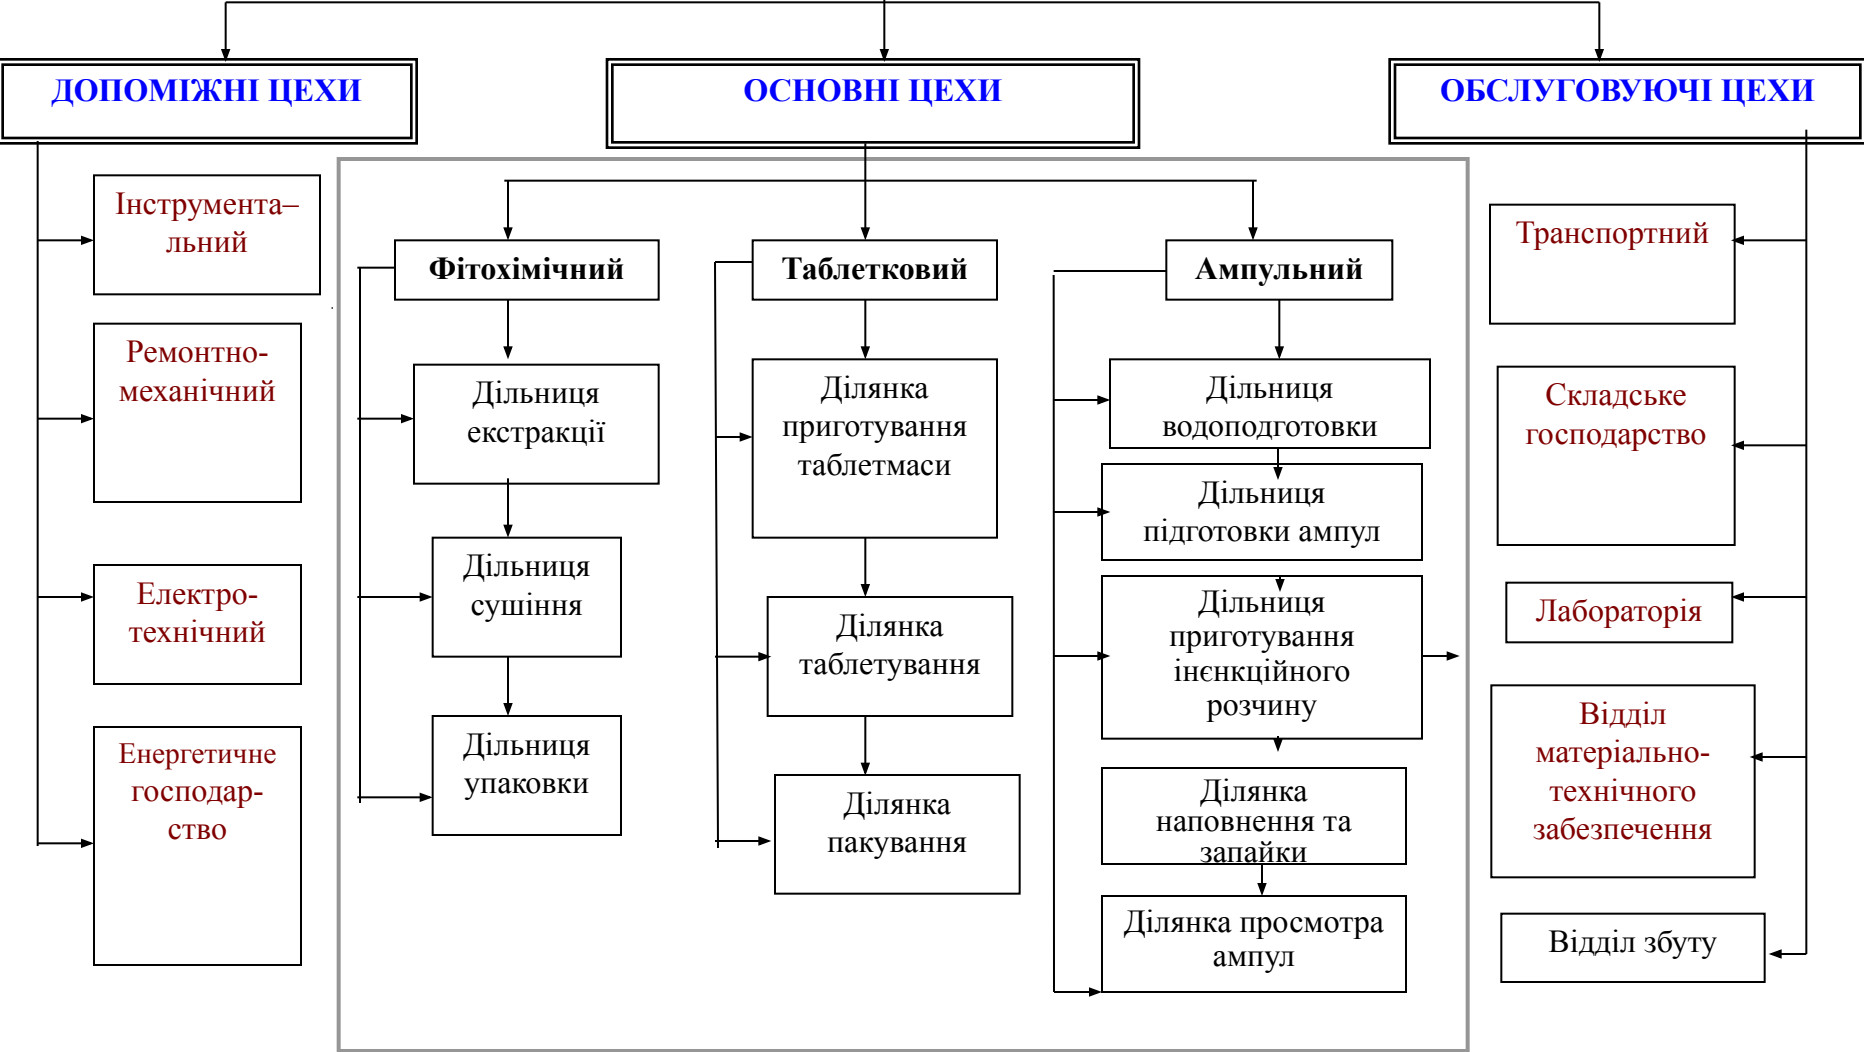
ДОПОМІЖНІ ЦЕХИ

ОСНОВНІ ЦЕХИ

ОБСЛУГОВУЮЧІ ЦЕХИ

Інструментальний

Ремонтно-механічний

Електро-технічний

Енергетичне господар-ство

Фітохімічний

Дільниця екстракції

Дільниця сушіння

Дільниця упаковки

Таблетковий

Ділянка приготування таблетмаси

Ділянка таблетування

Ділянка пакування

Ампульний

Дільниця водоподготовки

Дільниця підготовки ампул

Дільниця приготування інєнкційного розчину

Ділянка наповнення та запайки

Ділянка просмотра ампул

Транспортний

Складське господарство

Лабораторія

Відділ матеріально-технічного забезпечення

Відділ збуту